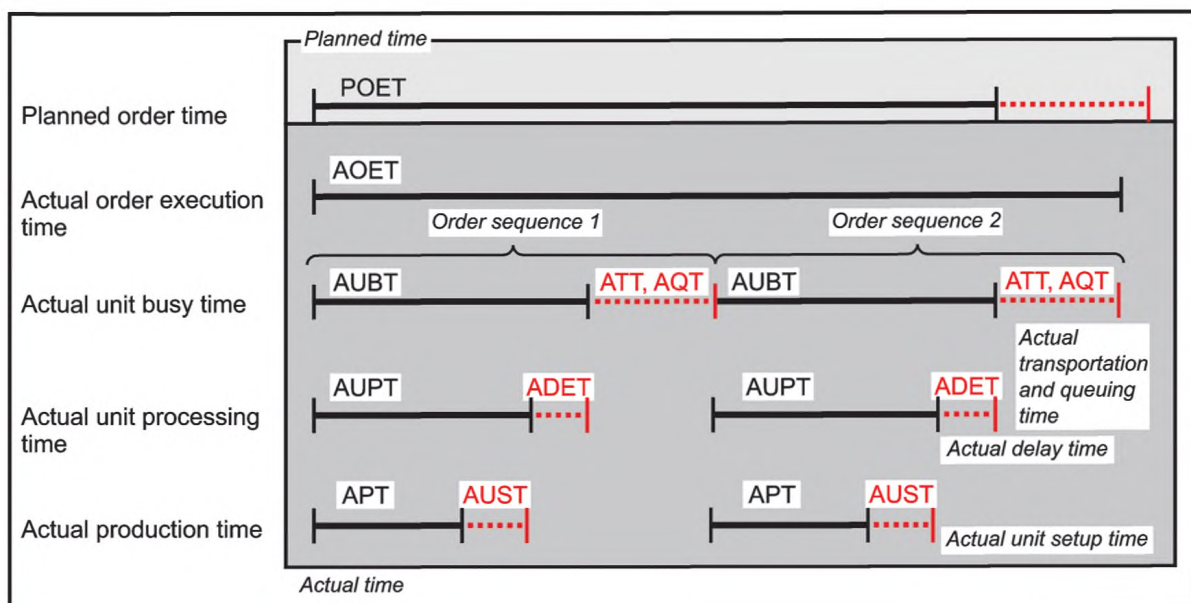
Planned time

Planned order time

POET

Actual order execution time

AOET

Order sequence 1

Order sequence 2

Actual unit busy time

AUBT

ATT, AQT

AUBT

ATT, AQT

Actual transportation and queuing time

Actual unit processing time

AUPT

ADET

AUPT

ADET

Actual delay time

Actual production time

APT

AUST

APT

AUST

Actual unit setup time

Actual time